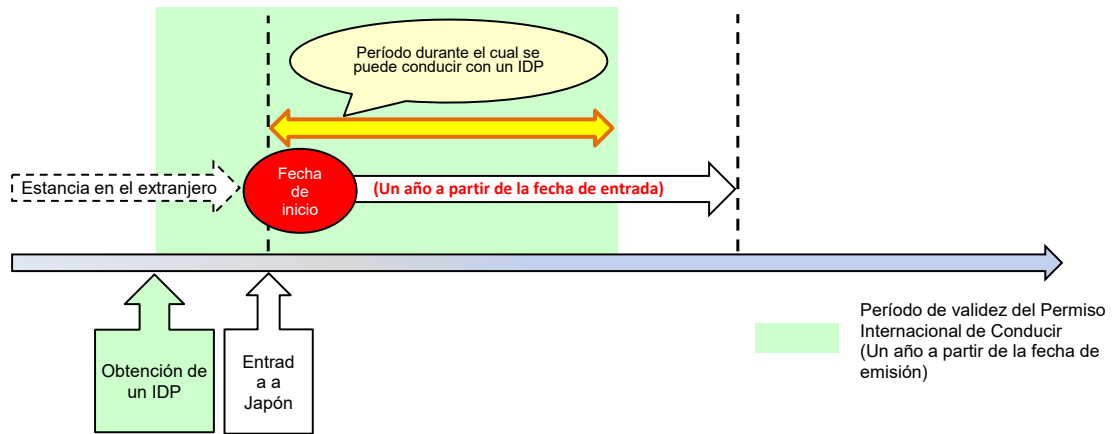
Período durante el cual se puede conducir con un IDP

Estancia en el extranjero

Fecha de inicio

(Un año a partir de la fecha de entrada)

Obtención de un IDP

Entrad a a Japón

Período de validez del Permiso Internacional de Conducir (Un año a partir de la fecha de emisión)